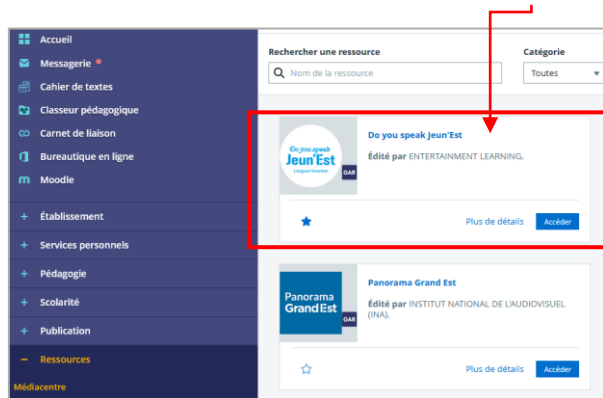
Accueil
Messagerie *
Cahier de textes
Classeur pédagogique
Carnet de liaison
Bureautique en ligne
Moodle
+ Établissement
+ Services personnels
+ Pédagogie
+ Scolarité
+ Publication
– Ressources
Médiacentre

Rechercher une ressource
Nom de la ressource
Catégorie
Toutes

Do you speak Jeun'Est
Langues Vivantes
GAR
Do you speak Jeun'Est
Édité par ENTERTAINMENT LEARNING.
Plus de détails
Accéder

Panorama Grand Est
GAR
Panorama Grand Est
Édité par INSTITUT NATIONAL DE L'AUDIOVISUEL (INA).
Plus de détails
Accéder